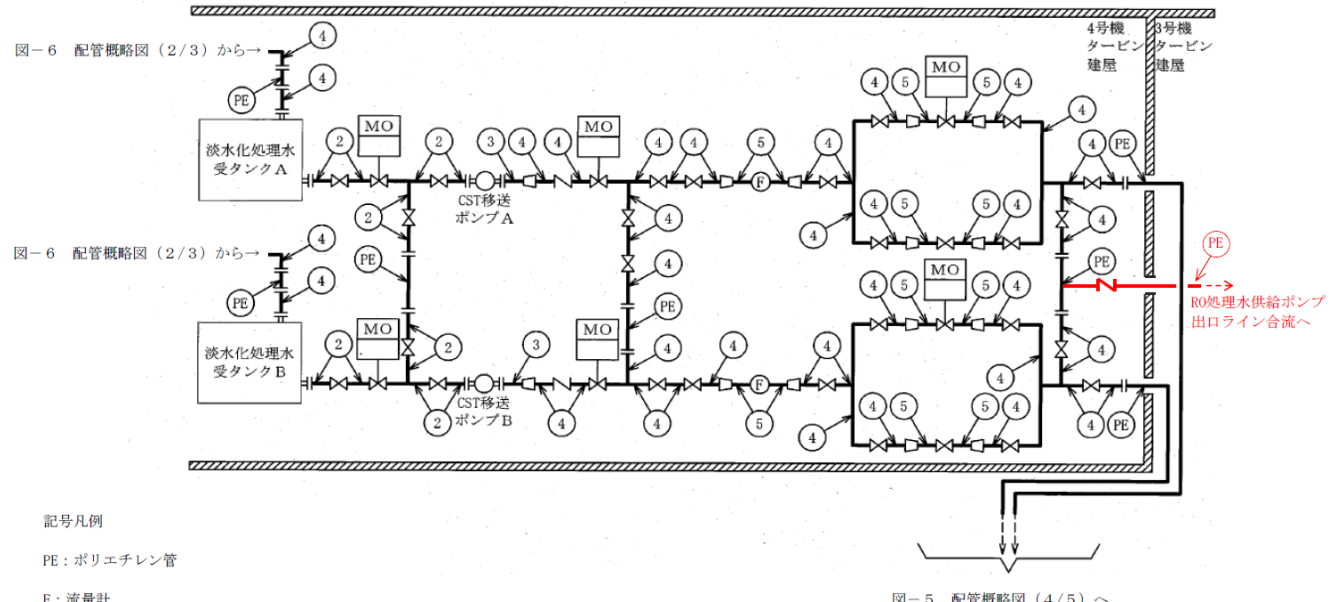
図－６　配管概略図（２/３）から→

4
4
PE
淡水化処理水受タンクA
2
MO
2
3
4
4
MO
4
4
5
4
CST移送ポンプA
F
2
2
4
4
4
4
5
MO
5
4
4
4
5
5
4
4
4号機タービン建屋
3号機タービン建屋
4
PE
4
PE
PE
RO処理水供給ポンプ出口ライン合流へ

図－６　配管概略図（２/３）から→

4
4
PE
PE
淡水化処理水受タンクB
2
MO
2
2
2
3
MO
4
4
PE
4
4
4
4
CST移送ポンプB
F
4
4
5
4
4
5
MO
5
4
4
4
5
5
4
4
4
4
PE

記号凡例

PE：ポリエチレン管

F：流量計

図－５　配管概略図（４/５）へ